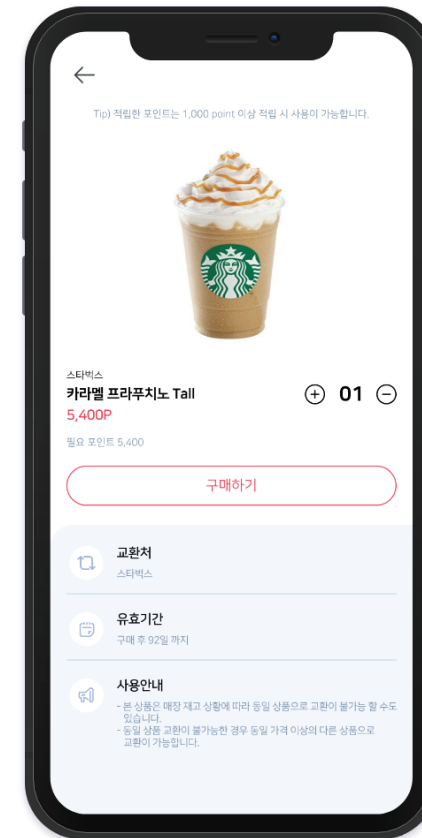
Tip) 적립한 포인트는 1,000 point 이상 적립 시 사용이 가능합니다.

스타벅스
카라멜 프라푸치노 Tall
5,400P

01

필요 포인트 5,400

구매하기

교환처
스타벅스

유효기간
구매 후 92일 까지

사용안내
- 본 상품은 매장 재고 상황에 따라 동일 상품으로 교환이 불가능 할 수도 있습니다.
- 동일 상품 교환이 불가능한 경우 동일 가격 이상의 다른 상품으로 교환이 가능합니다.